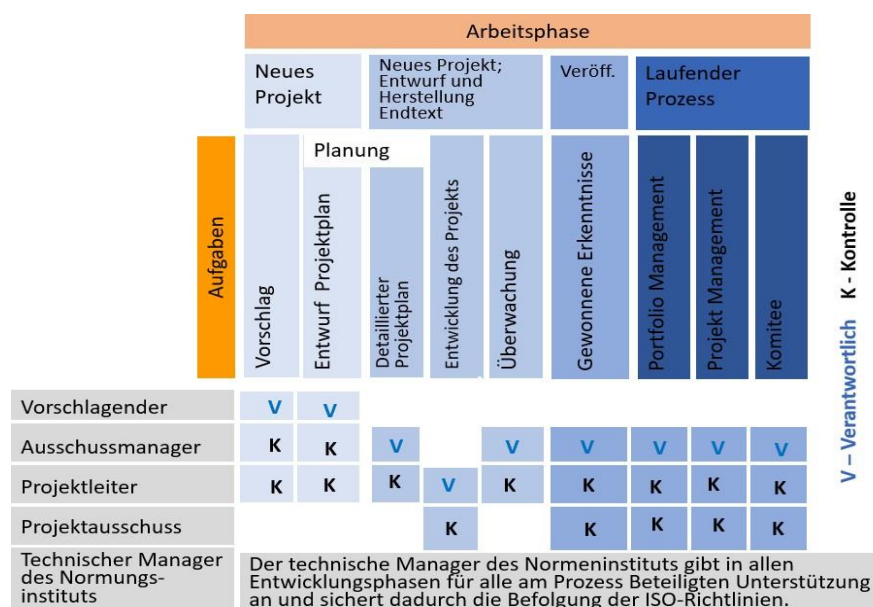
Arbeitsphase

| | Neues Projekt | | Neues Projekt; Entwurf und Herstellung Endtext | | | Veröff. | Laufender Prozess | | |
|---|---|---|---|---|---|---|---|---|---|
| Aufgaben | Vorschlag | Planung: Entwurf Projektplan | Detaillierter Projektplan | Entwicklung des Projekts | Überwachung | Gewonnene Erkenntnisse | Portfolio Management | Projekt Management | Komitee |
| Vorschlagender | V | V | | | | | | | |
| Ausschussmanager | K | K | V | | V | V | V | V | V |
| Projektleiter | K | K | K | V | K | K | K | K | K |
| Projektausschuss | | | | K | | K | K | K | K |
| Technischer Manager des Normungsinstituts | Der technische Manager des Normeninstituts gibt in allen Entwicklungsphasen für alle am Prozess Beteiligten Unterstützung an und sichert dadurch die Befolgung der ISO-Richtlinien. | | | | | | | | |

K - Kontrolle

V – Verantwortlich